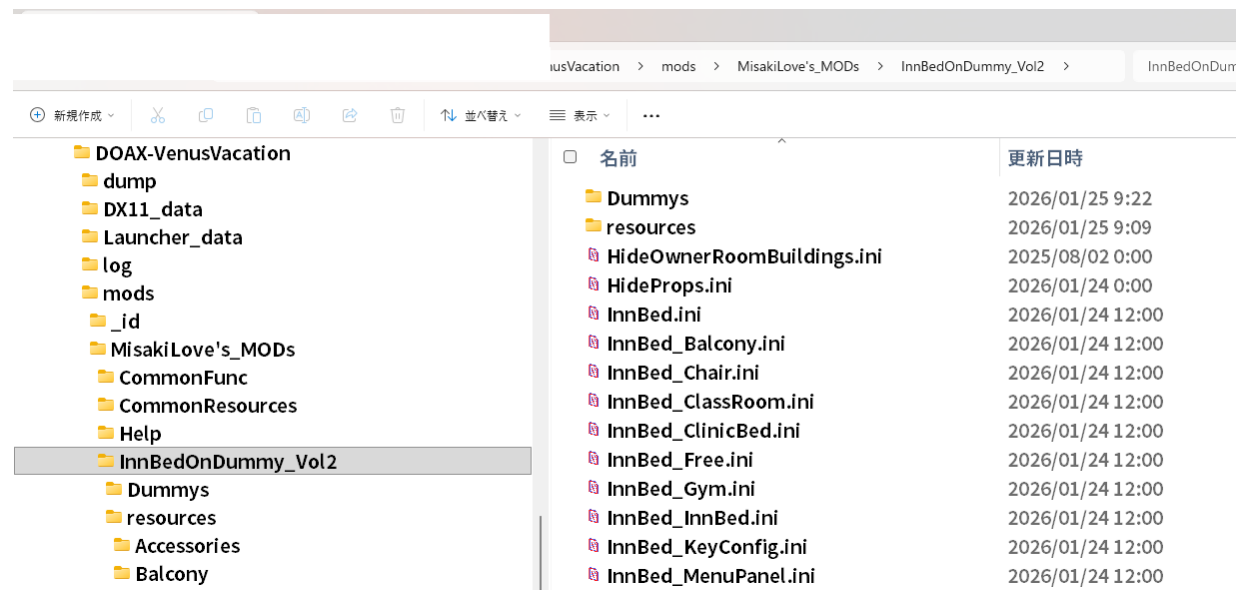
usVacation > mods > MisakiLove's_MODs > InnBedOnDummy_Vol2 > InnBedOnDum

新規作成 並べ替え 表示 ···

DOAX-VenusVacation
dump
DX11_data
Launcher_data
log
mods
_id
MisakiLove's_MODs
CommonFunc
CommonResources
Help
InnBedOnDummy_Vol2
Dummys
resources
Accessories
Balcony

| 名前 | 更新日時 |
|---|---|
| Dummys | 2026/01/25 9:22 |
| resources | 2026/01/25 9:09 |
| HideOwnerRoomBuildings.ini | 2025/08/02 0:00 |
| HideProps.ini | 2026/01/24 0:00 |
| InnBed.ini | 2026/01/24 12:00 |
| InnBed_Balcony.ini | 2026/01/24 12:00 |
| InnBed_Chair.ini | 2026/01/24 12:00 |
| InnBed_ClassRoom.ini | 2026/01/24 12:00 |
| InnBed_ClinicBed.ini | 2026/01/24 12:00 |
| InnBed_Free.ini | 2026/01/24 12:00 |
| InnBed_Gym.ini | 2026/01/24 12:00 |
| InnBed_InnBed.ini | 2026/01/24 12:00 |
| InnBed_KeyConfig.ini | 2026/01/24 12:00 |
| InnBed_MenuPanel.ini | 2026/01/24 12:00 |